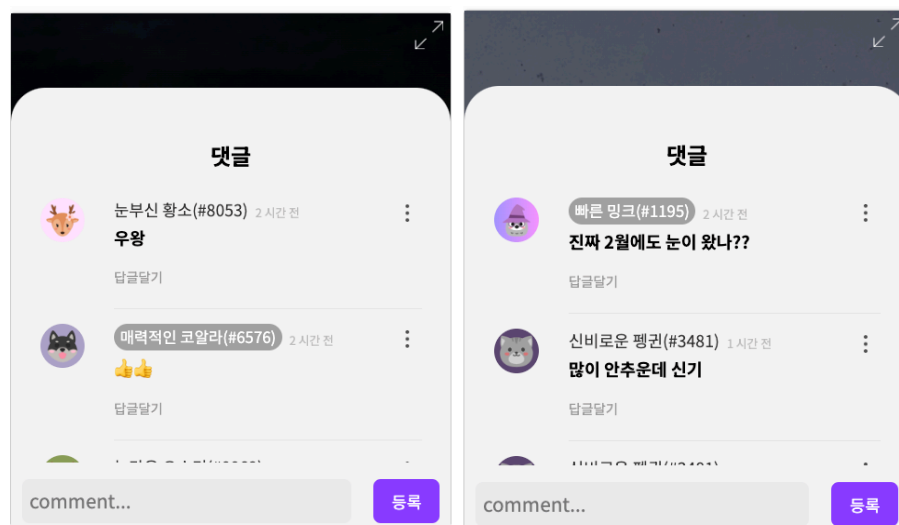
댓글

눈부신 황소(#8053) 2 시간 전
우왕
답글달기

매력적인 코알라(#6576) 2 시간 전
👍👍
답글달기

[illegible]

comment...
등록

댓글

빠른 밍크(#1195) 2 시간 전
진짜 2월에도 눈이 왔나??
답글달기

신비로운 펭귄(#3481) 1 시간 전
많이 안추운데 신기
답글달기

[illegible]

comment...
등록